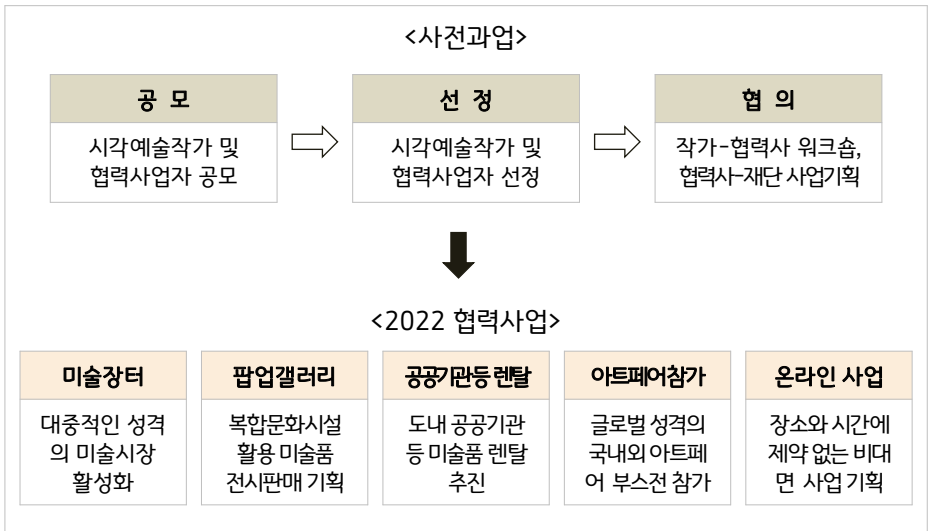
<사전과업>

공 모

시각예술작가 및 협력사업자 공모

선 정

시각예술작가 및 협력사업자 선정

협 의

작가-협력사 워크숍, 협력사-재단 사업기획

<2022 협력사업>

미술장터

대중적인 성격의 미술시장 활성화

팝업갤러리

복합문화시설 활용 미술품 전시판매 기획

공공기관등 렌탈

도내 공공기관 등 미술품 렌탈 추진

아트페어참가

글로벌 성격의 국내외 아트페어 부스전 참가

온라인 사업

장소와 시간에 제약 없는 비대면 사업 기획